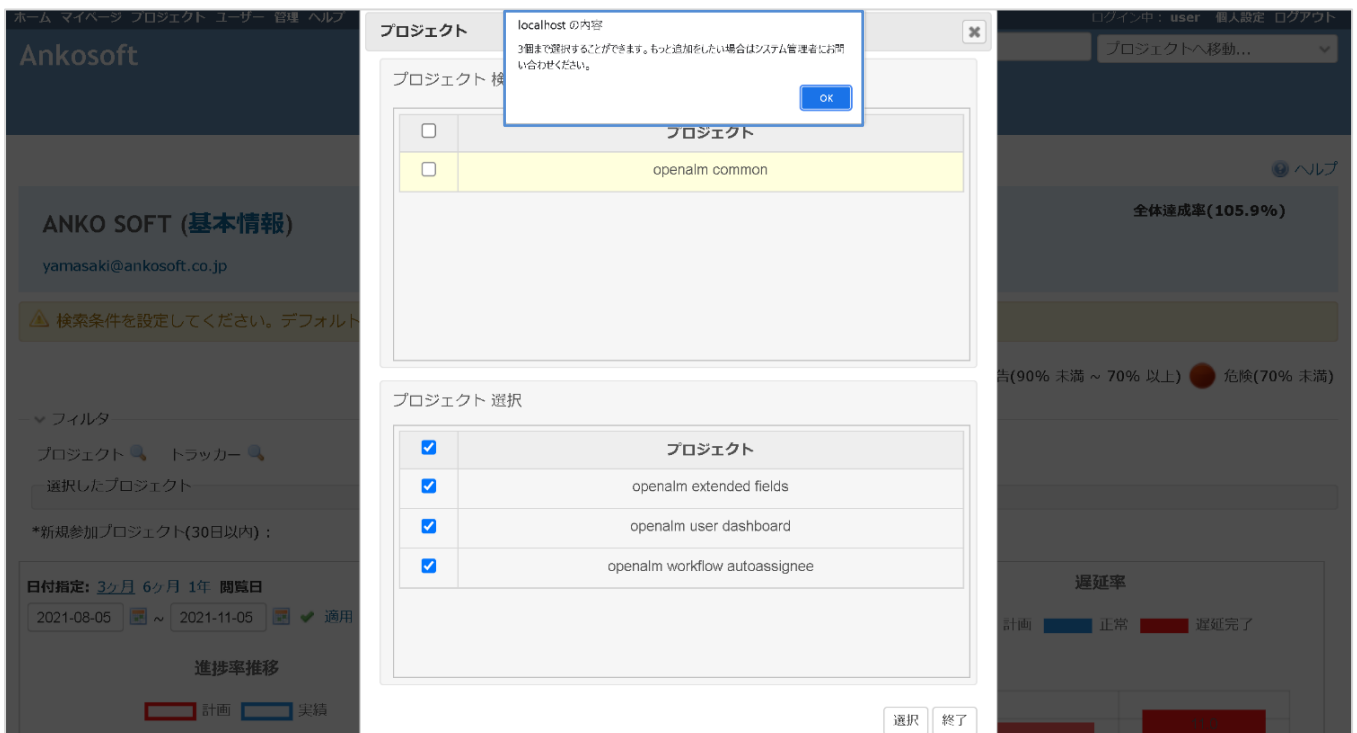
ホーム マイページ プロジェクト ユーザー 管理 ヘルプ

ログイン中：user 個人設定 ログアウト

Ankosoft

プロジェクトへ移動...

プロジェクト

localhost の内容

3個まで選択することができます。もっと追加をしたい場合はシステム管理者にお問い合わせください。

OK

プロジェクト 検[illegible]

| | プロジェクト |
|---|---|
| ☐ | openalm common |

プロジェクト 選択

| ☑ | プロジェクト |
|---|---|
| ☑ | openalm extended fields |
| ☑ | openalm user dashboard |
| ☑ | openalm workflow autoassignee |

選択 終了

ヘルプ

ANKO SOFT (基本情報)

yamasaki@ankosoft.co.jp

全体達成率(105.9%)

検索条件を設定してください。デフォルト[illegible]

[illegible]告(90% 未満 ~ 70% 以上) 危険(70% 未満)

フィルタ

プロジェクト トラッカー

選択したプロジェクト

*新規参加プロジェクト(30日以内)：

日付指定: 3ヶ月 6ヶ月 1年 閲覧日

2021-08-05 ~ 2021-11-05 適用

進捗率推移

計画 実績

遅延率

計画 正常 遅延完了